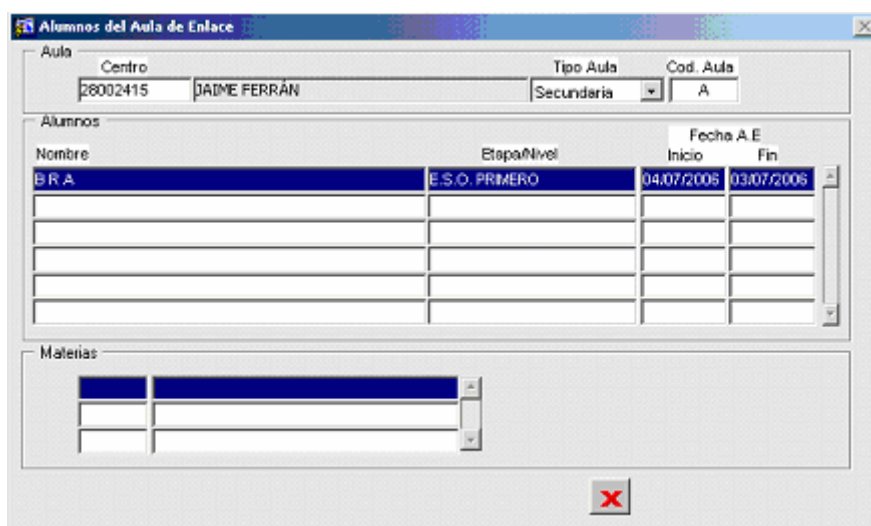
Alumnos del Aula de Enlace

Aula

Centro

28002415 JAIME FERRÁN

Tipo Aula

Secundaria

Cod. Aula

A

Alumnos

| Nombre | Etapa/Nivel | Fecha A.E Inicio | Fecha A.E Fin |
|---|---|---|---|
| B R A | E.S.O. PRIMERO | 04/07/2006 | 03/07/2006 |
| | | | |
| | | | |
| | | | |
| | | | |
| | | | |

Materias